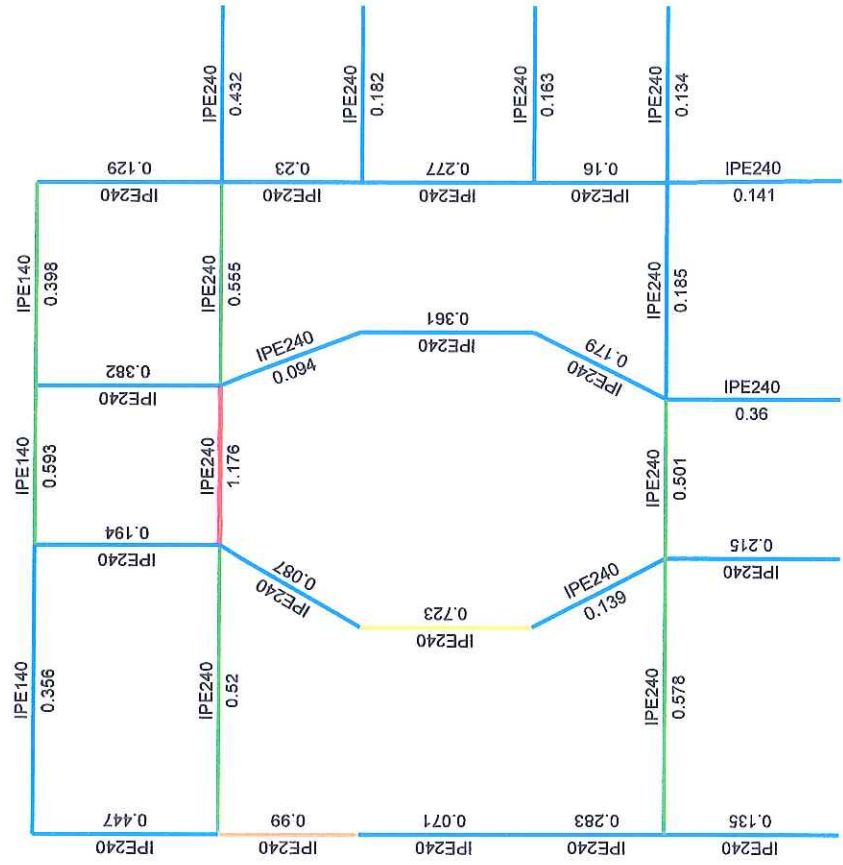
IPE240
0.432
IPE240
0.182
IPE240
0.163
IPE240
0.134

0.129
IPE240
0.23
IPE240
0.277
IPE240
0.16
IPE240
IPE240
0.141

IPE140
0.398
IPE240
0.555
IPE240
0.185

0.361
IPE240
IPE240
0.094
0.179
IPE240
0.382
IPE240
IPE240
0.36

IPE140
0.593
IPE240
1.176
IPE240
0.501

0.194
IPE240
0.215
IPE240
0.087
IPE240
IPE240
0.139
0.723
IPE240

IPE140
0.356
IPE240
0.52
IPE240
0.578

0.447
IPE240
0.99
IPE240
0.071
IPE240
0.283
IPE240
0.135
IPE240